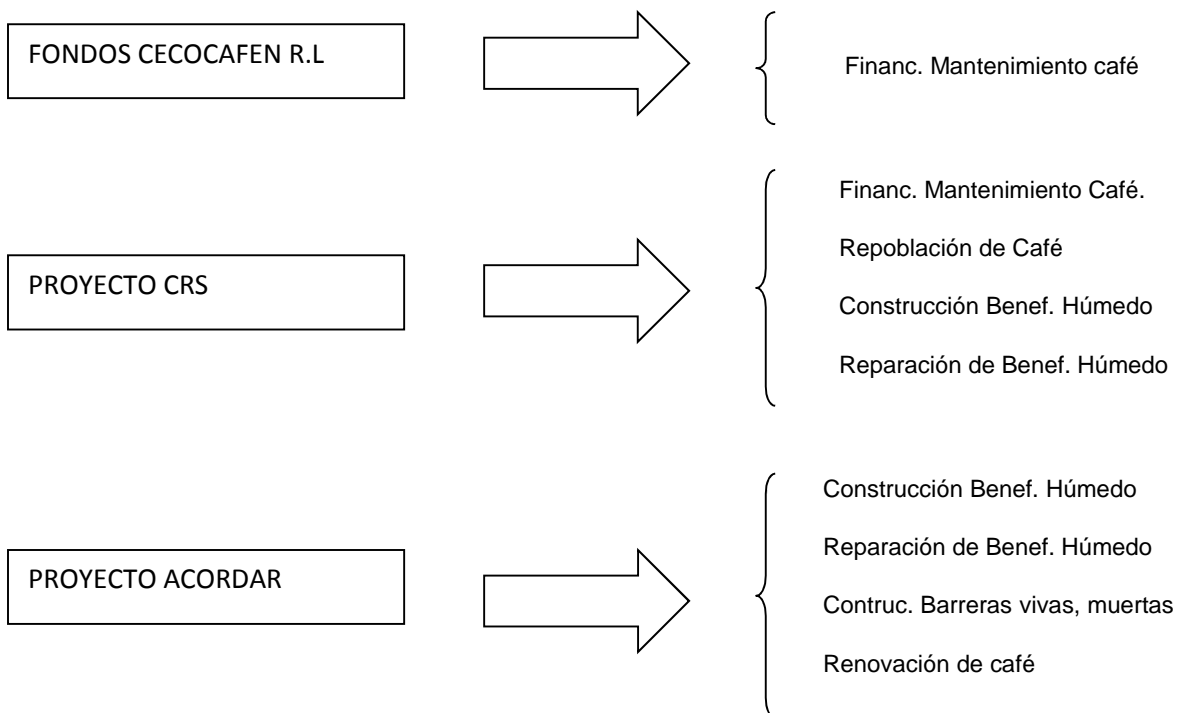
FONDOS CECOCAFEN R.L

Financ. Mantenimiento café

PROYECTO CRS

Financ. Mantenimiento Café.

Repoblación de Café

Construcción Benef. Húmedo

Reparación de Benef. Húmedo

PROYECTO ACORDAR

Construcción Benef. Húmedo

Reparación de Benef. Húmedo

Contruc. Barreras vivas, muertas

Renovación de café